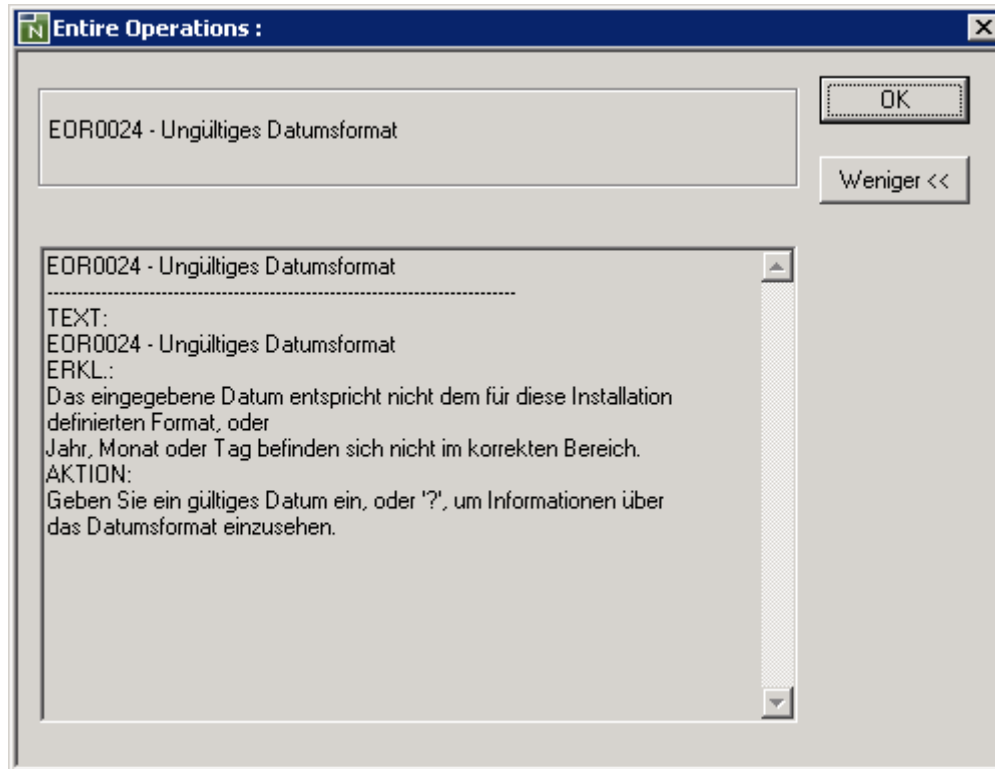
Entire Operations :

EOR0024 - Ungültiges Datumsformat

OK

Weniger <<

EOR0024 - Ungültiges Datumsformat
--------------------------------------------------------------------------
TEXT:
EOR0024 - Ungültiges Datumsformat
ERKL.:
Das eingegebene Datum entspricht nicht dem für diese Installation definierten Format, oder
Jahr, Monat oder Tag befinden sich nicht im korrekten Bereich.
AKTION:
Geben Sie ein gültiges Datum ein, oder '?', um Informationen über das Datumsformat einzusehen.